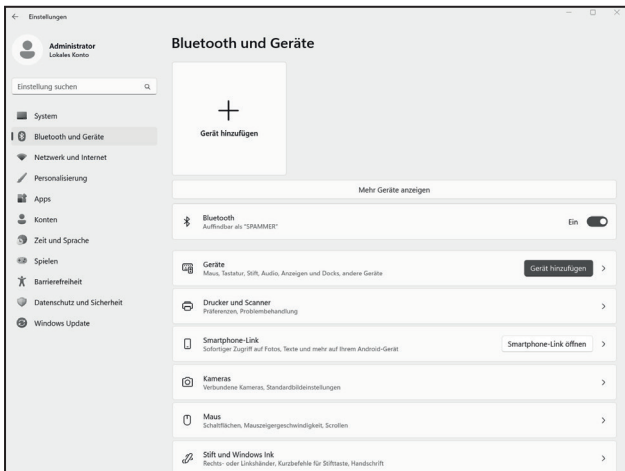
Einstellungen

Administrator
Lokales Konto

Einstellung suchen

System
Bluetooth und Geräte
Netzwerk und Internet
Personalisierung
Apps
Konten
Zeit und Sprache
Spielen
Barrierefreiheit
Datenschutz und Sicherheit
Windows Update

Bluetooth und Geräte

+
Gerät hinzufügen

Mehr Geräte anzeigen

Bluetooth
Auffindbar als "SPAMMER"
Ein

Geräte
Maus, Tastatur, Stift, Audio, Anzeigen und Docks, andere Geräte
Gerät hinzufügen

Drucker und Scanner
Präferenzen, Problembehandlung

Smartphone-Link
Sofortiger Zugriff auf Fotos, Texte und mehr auf Ihrem Android-Gerät
Smartphone-Link öffnen

Kameras
Verbundene Kameras, Standardbildeinstellungen

Maus
Schaltflächen, Mauszeigergeschwindigkeit, Scrollen

Stift und Windows Ink
Rechts- oder Linkshänder, Kurzbefehle für Stifttaste, Handschrift